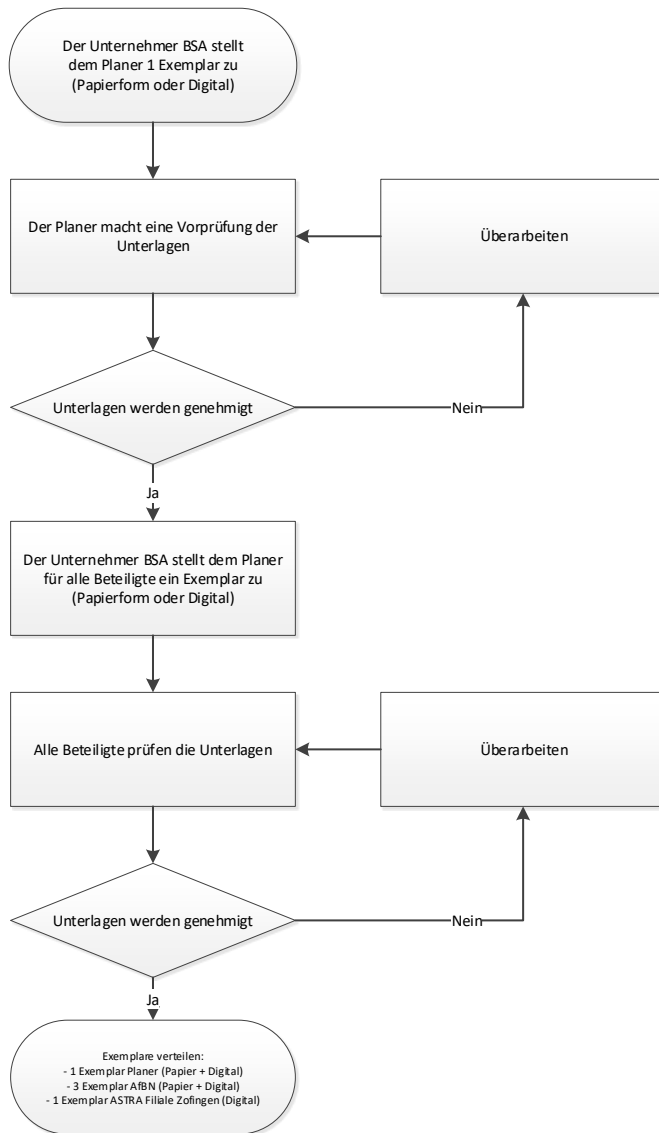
Der Unternehmer BSA stellt dem Planer 1 Exemplar zu (Papierform oder Digital)

Der Planer macht eine Vorprüfung der Unterlagen

Überarbeiten

Unterlagen werden genehmigt

Nein

Ja

Der Unternehmer BSA stellt dem Planer für alle Beteiligte ein Exemplar zu (Papierform oder Digital)

Alle Beteiligte prüfen die Unterlagen

Überarbeiten

Unterlagen werden genehmigt

Nein

Ja

Exemplare verteilen:
- 1 Exemplar Planer (Papier + Digital)
- 3 Exemplar AfBN (Papier + Digital)
- 1 Exemplar ASTRA Filiale Zofingen (Digital)